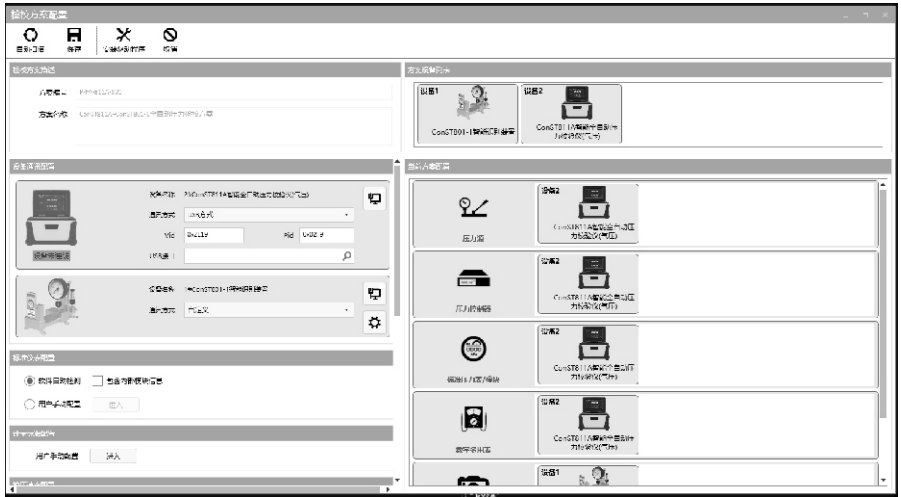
检校方案配置

自动扫描 保存 仪器驱动管理 取消

检校方案描述

方案名称 PFM8123A0

方案介绍 ConST811A系列智能全自动压力校验方案

方案设备列表

设备1 ConST801-1智能压力泵 设备2 ConST811A智能全自动压力校验仪(工控)

设备通讯配置

设备名称 ConST811A智能全自动压力校验仪(工控)

通讯方式 USB方式

Vid 0x0483 Pid 0x5740

设备序列号

设备连接配置

设备名称 ConST801-1智能压力泵

通讯方式 串口通讯

标准仪表配置

◉ 根据自动检测 ☐ 包含所有模块信息

◯ 用户手动配置 导入

被检仪表配置

用户手动配置 导入

通道功能配置

压力源 设备2 ConST811A智能全自动压力校验仪(工控)

压力控制器 设备2 ConST811A智能全自动压力校验仪(工控)

标准压力表/模块 设备2 ConST811A智能全自动压力校验仪(工控)

数字万用表 设备2 ConST811A智能全自动压力校验仪(工控)

设备1